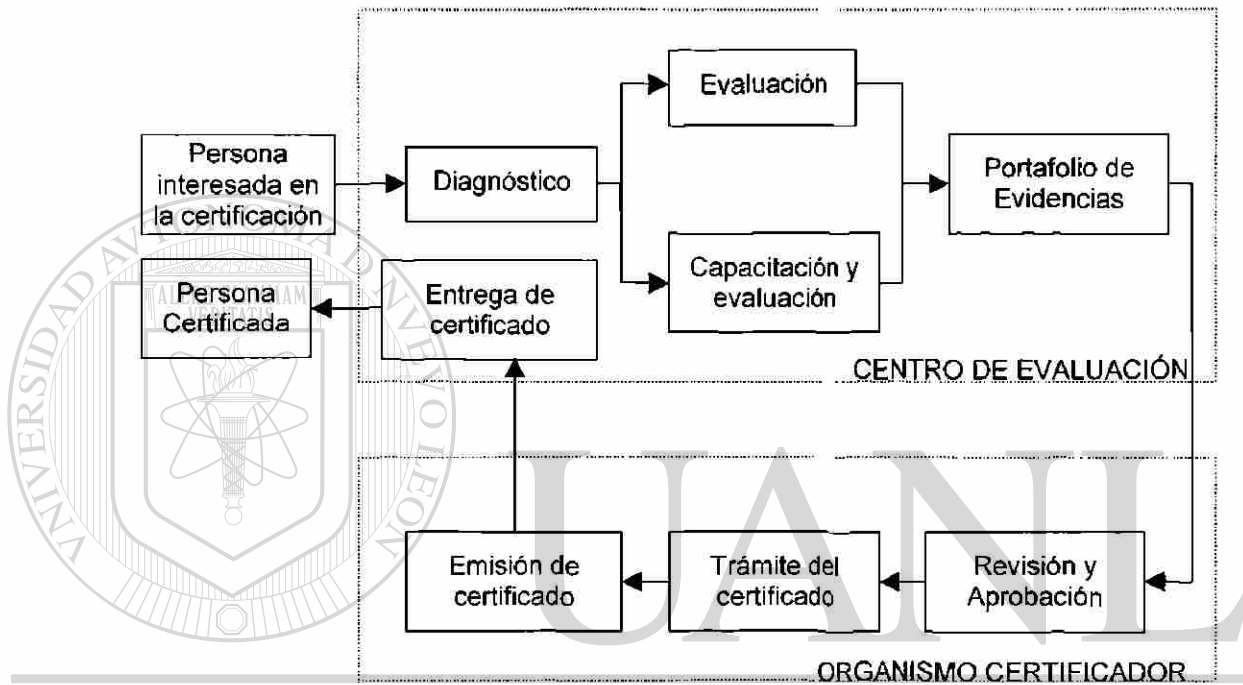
Persona interesada en la certificación

Diagnóstico

Evaluación

Capacitación y evaluación

Portafolio de Evidencias

Persona Certificada

Entrega de certificado

CENTRO DE EVALUACIÓN

Emisión de certificado

Trámite del certificado

Revisión y Aprobación

ORGANISMO CERTIFICADOR

UNIVERSIDAD AUTÓNOMA DE NUEVO LEÓN

UANL